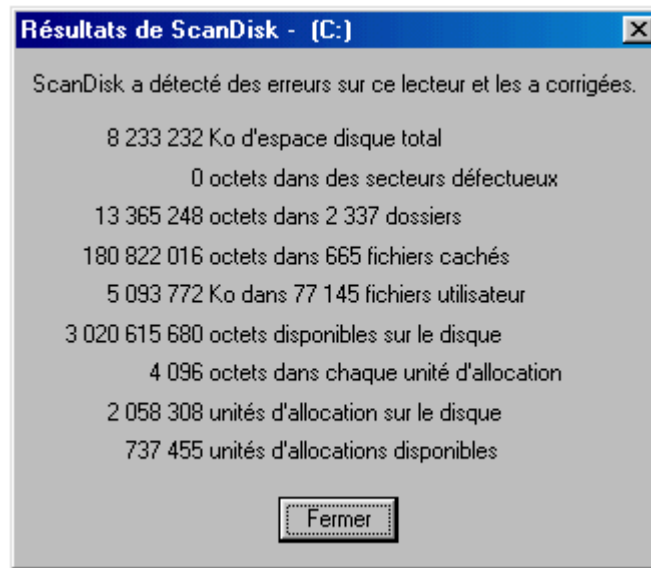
Résultats de ScanDisk - (C:)

ScanDisk a détecté des erreurs sur ce lecteur et les a corrigées.

8 233 232 Ko d'espace disque total
0 octets dans des secteurs défectueux
13 365 248 octets dans 2 337 dossiers
180 822 016 octets dans 665 fichiers cachés
5 093 772 Ko dans 77 145 fichiers utilisateur
3 020 615 680 octets disponibles sur le disque
4 096 octets dans chaque unité d'allocation
2 058 308 unités d'allocation sur le disque
737 455 unités d'allocations disponibles

Fermer